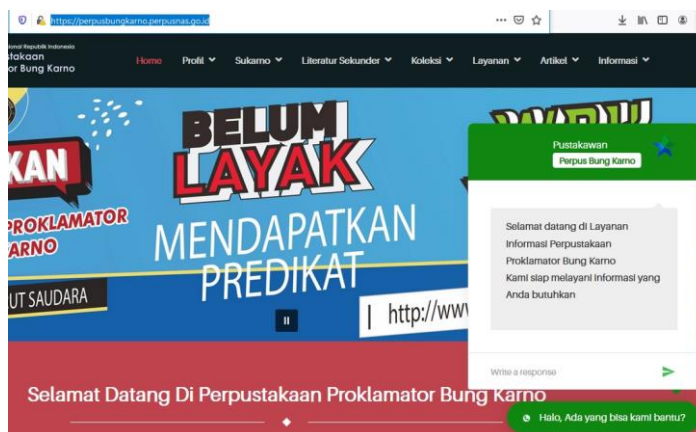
https://perpusbungkarno.perpusnas.go.id

···

asional Republik Indonesia
stakaan
or Bung Karno

Home Profil Sukarno Literatur Sekunder Koleksi Layanan Artikel Informasi

KAN
PROKLAMATOR
ARNO
UT SAUDARA

BELUM LAYAK
MENDAPATKAN PREDIKAT

http://www

Pustakawan
Perpus Bung Karno

Selamat datang di Layanan Informasi Perpustakaan Proklamator Bung Karno
Kami siap melayani informasi yang Anda butuhkan

Write a response

Selamat Datang Di Perpustakaan Proklamator Bung Karno

Halo, Ada yang bisa kami bantu?